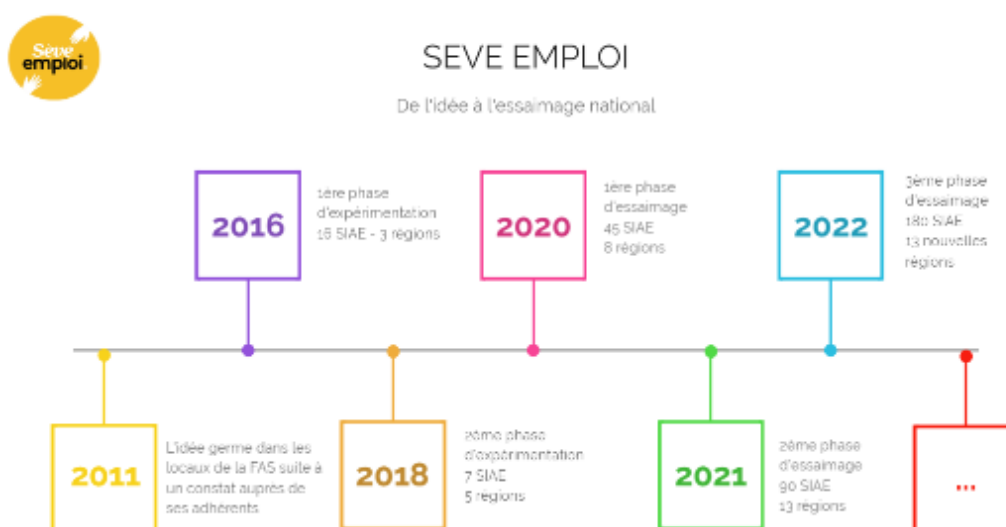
Sève emploi

SEVE EMPLOI

De l'idée à l'essaimage national

2016

1ère phase d'expérimentation
16 SIAE - 3 régions

2020

1ère phase d'essaimage
45 SIAE
8 régions

2022

3ème phase d'essaimage
180 SIAE
13 nouvelles régions

2011

L'idée germe dans les locaux de la FAS suite à un constat auprès de ses adhérents

2018

2ème phase d'expérimentation
7 SIAE
5 régions

2021

2ème phase d'essaimage
90 SIAE
13 régions

...